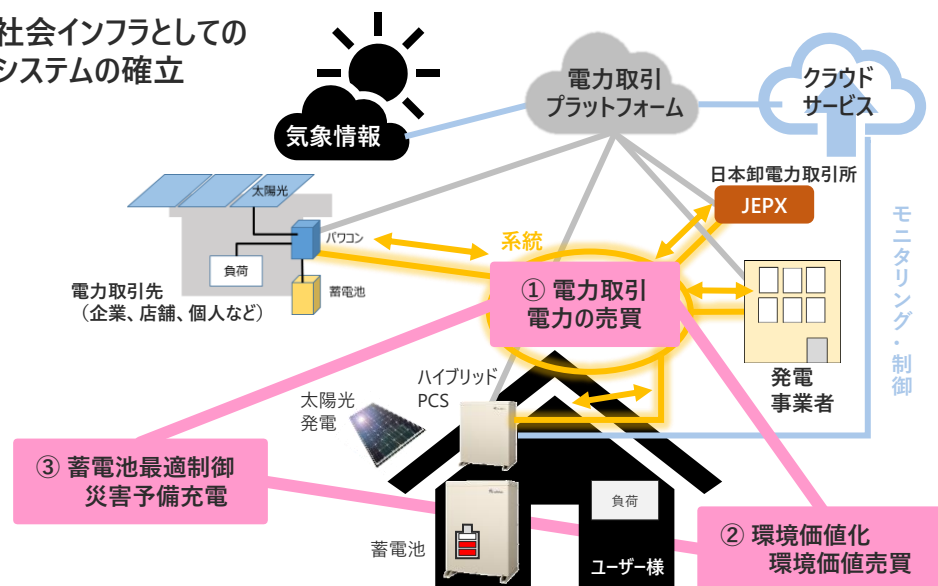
社会インフラとしての
システムの確立

気象情報

電力取引
プラットフォーム

クラウド
サービス

日本卸電力取引所
JEPX

モニタリング・制御

太陽光
パワコン
負荷
蓄電池
電力取引先
（企業、店舗、個人など）

系統

① 電力取引
電力の売買

発電
事業者

太陽光
発電

ハイブリッド
PCS

③ 蓄電池最適制御
災害予備充電

負荷

蓄電池

ユーザー様

② 環境価値化
環境価値売買